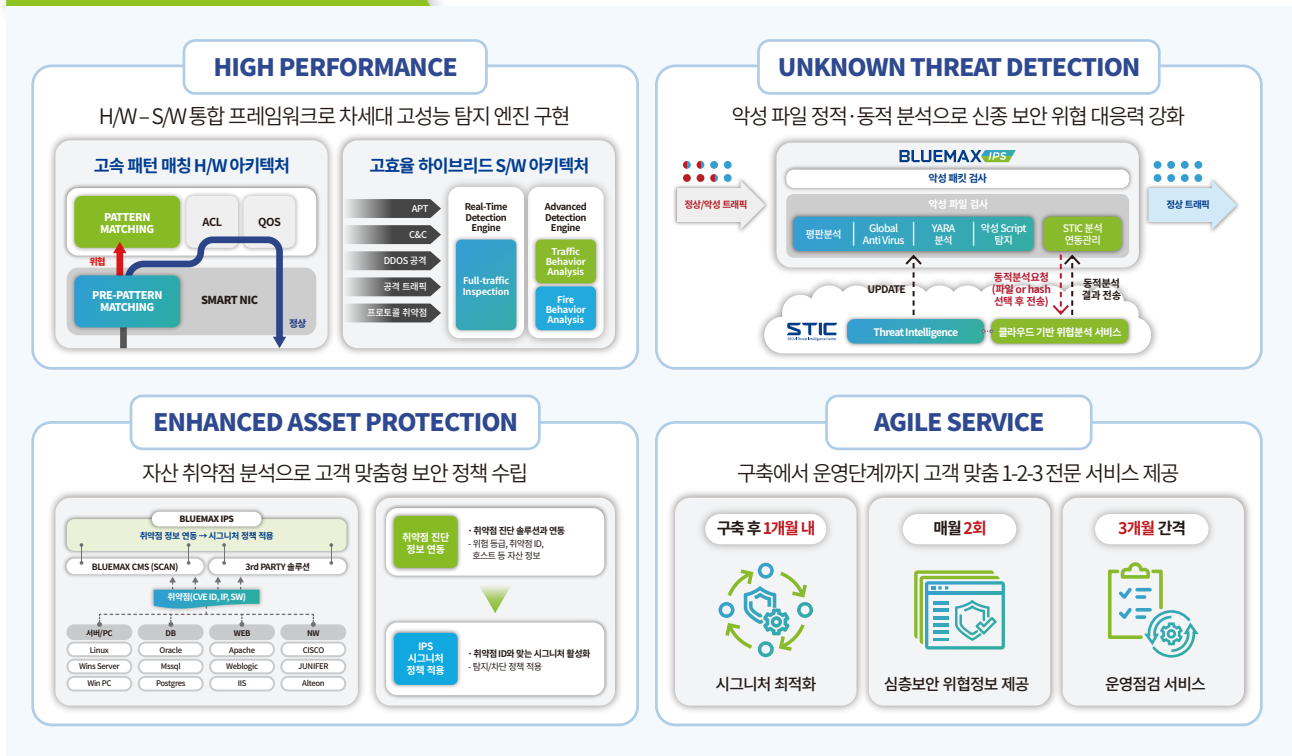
HIGH PERFORMANCE

H/W – S/W 통합 프레임워크로 차세대 고성능 탐지 엔진 구현

고속 패턴 매칭 H/W 아키텍처

PATTERN MATCHING

ACL

QOS

위협

PRE-PATTERN MATCHING

SMART NIC

정상

고효율 하이브리드 S/W 아키텍처

APT

C&C

DDOS 공격

공격 트래픽

프로토콜 취약점

Real-Time Detection Engine

Full-traffic Inspection

Advanced Detection Engine

Traffic Behavior Analysis

Fire Behavior Analysis

UNKNOWN THREAT DETECTION

악성 파일 정적·동적 분석으로 신종 보안 위협 대응력 강화

정상/악성 트래픽

BLUEMAX IPS

악성 패킷 검사

악성 파일 검사

평판분석

Global Anti Virus

YARA 분석

악성 Script 탐지

STIC 분석 연동관리

정상 트래픽

UPDATE

동적분석요청 (파일 or hash 선택 후 전송)

동적분석 결과 전송

STIC

Threat Intelligence

클라우드 기반 위협분석 서비스

ENHANCED ASSET PROTECTION

자산 취약점 분석으로 고객 맞춤형 보안 정책 수립

BLUEMAX IPS

취약점 정보 연동 → 시그니처 정책 적용

BLUEMAX CMS (SCAN)

3rd PARTY 솔루션

취약점(CVE ID, IP, SW)

| 서버/PC | DB | WEB | NW |
|---|---|---|---|
| Linux | Oracle | Apache | CISCO |
| Wins Server | Mssql | Weblogic | JUNIFER |
| Win PC | Postgres | IIS | Alteon |

취약점 진단 정보 연동

· 취약점 진단 솔루션과 연동
- 위험 등급, 취약점 ID, 호스트 등 자산 정보

IPS 시그니처 정책 적용

· 취약점 ID와 맞는 시그니처 활성화
- 탐지/차단 정책 적용

AGILE SERVICE

구축에서 운영단계까지 고객 맞춤 1-2-3 전문 서비스 제공

구축 후 1개월 내

시그니처 최적화

매월 2회

심층보안 위협정보 제공

3개월 간격

운영점검 서비스